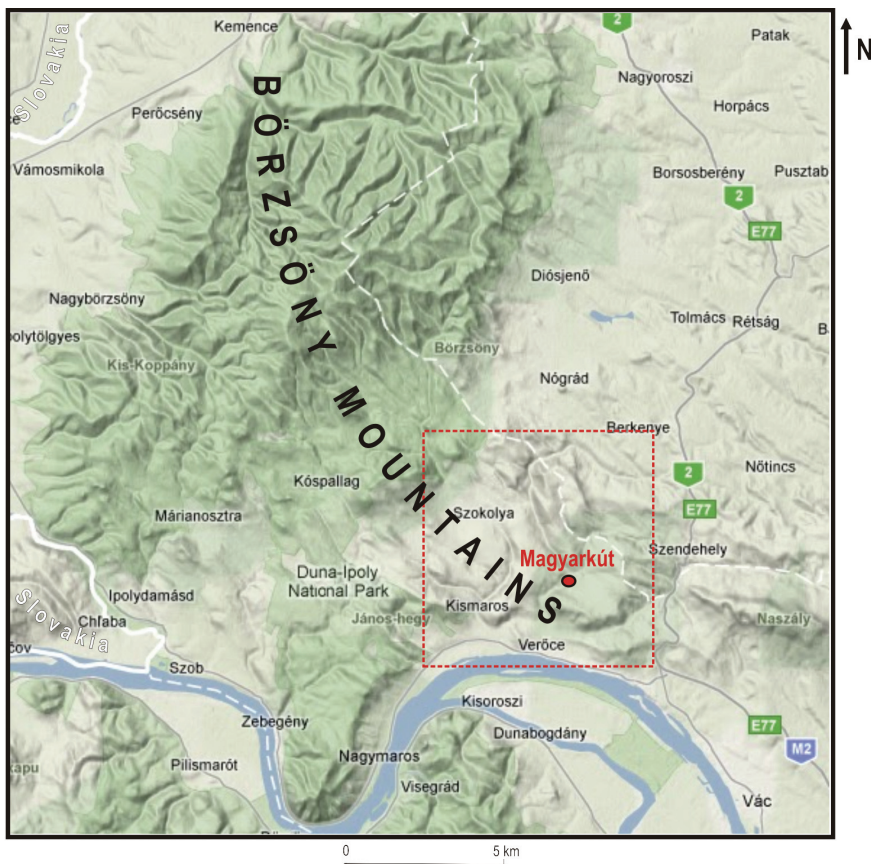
N

Kemence
2
Patak
Slovakia
Nagyoroszi
Perőcsény
Horpács
Vámosmikola
Borsosberény
Pusztab
2
E77
BÖRZSÖNY MOUNTAINS
Diósjenő
Nagybörzsöny
Tolmács
Rétság
B
olytölgyes
Börzsöny
Kis-Koppány
Nógrád
Berkenye
2
Nőtincs
Kóspallag
E77
Szokolya
Márianosztra
Szendehely
Magyarkút
Ipolydamásd
Duna-Ipoly National Park
Kismaros
Slovakia
Chfaba
János-hegy
Naszály
cov
Verőce
Szob
Kisoroszi
Zebegény
E77
Dunabogdány
M2
kapu
Pilismarót
Nagymaros
Visegrád
Vác
0
5 km